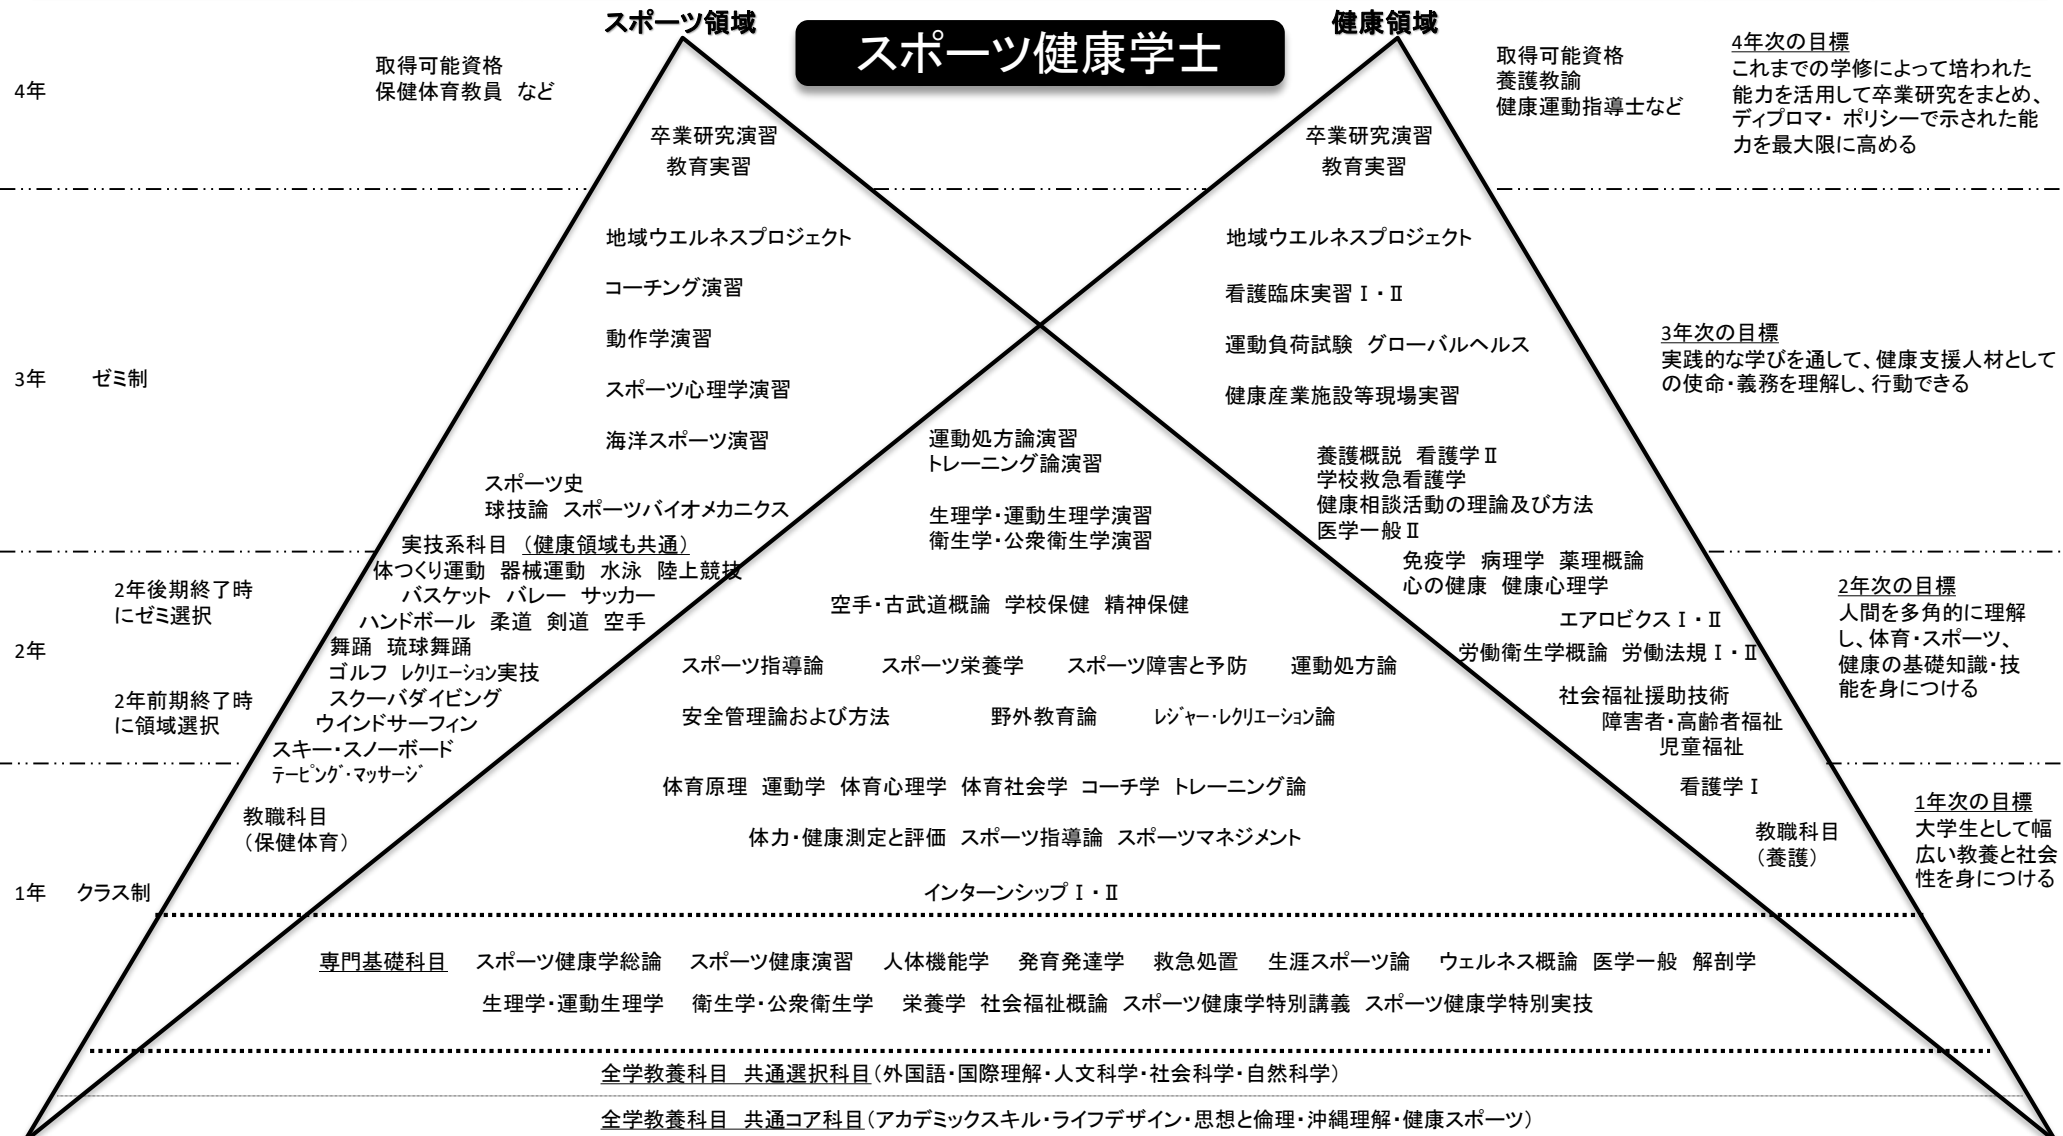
スポーツ領域

スポーツ健康学士

健康領域

4年

取得可能資格
保健体育教員 など

卒業研究演習
教育実習

卒業研究演習
教育実習

取得可能資格
養護教諭
健康運動指導士など

4年次の目標
これまでの学修によって培われた能力を活用して卒業研究をまとめ、ディプロマ・ポリシーで示された能力を最大限に高める

地域ウエルネスプロジェクト

コーチング演習

動作学演習

スポーツ心理学演習

海洋スポーツ演習

地域ウエルネスプロジェクト

看護臨床実習Ⅰ・Ⅱ

運動負荷試験 グローバルヘルス

健康産業施設等現場実習

3年 ゼミ制

3年次の目標
実践的な学びを通して、健康支援人材としての使命・義務を理解し、行動できる

運動処方論演習
トレーニング論演習

生理学・運動生理学演習
衛生学・公衆衛生学演習

スポーツ史
球技論 スポーツバイオメカニクス

養護概説 看護学Ⅱ
学校救急看護学
健康相談活動の理論及び方法
医学一般Ⅱ

実技系科目 (健康領域も共通)
体つくり運動 器械運動 水泳 陸上競技
バスケット バレー サッカー
ハンドボール 柔道 剣道 空手
舞踊 琉球舞踊
ゴルフ レクリエーション実技
スクーバダイビング
ウインドサーフィン
スキー・スノーボード
テーピング・マッサージ

2年後期終了時にゼミ選択

2年

2年前期終了時に領域選択

空手・古武道概論 学校保健 精神保健

免疫学 病理学 薬理概論
心の健康 健康心理学

エアロビクスⅠ・Ⅱ

労働衛生学概論 労働法規Ⅰ・Ⅱ

社会福祉援助技術
障害者・高齢者福祉
児童福祉

2年次の目標
人間を多角的に理解し、体育・スポーツ、健康の基礎知識・技能を身につける

スポーツ指導論 スポーツ栄養学 スポーツ障害と予防 運動処方論

安全管理論および方法 野外教育論 レジャー・レクリエーション論

体育原理 運動学 体育心理学 体育社会学 コーチ学 トレーニング論

体力・健康測定と評価 スポーツ指導論 スポーツマネジメント

インターンシップⅠ・Ⅱ

看護学Ⅰ

教職科目
(保健体育)

教職科目
(養護)

1年 クラス制

1年次の目標
大学生として幅広い教養と社会性を身につける

専門基礎科目 スポーツ健康学総論 スポーツ健康演習 人体機能学 発育発達学 救急処置 生涯スポーツ論 ウェルネス概論 医学一般 解剖学

生理学・運動生理学 衛生学・公衆衛生学 栄養学 社会福祉概論 スポーツ健康学特別講義 スポーツ健康学特別実技

全学教養科目 共通選択科目(外国語・国際理解・人文科学・社会科学・自然科学)

全学教養科目 共通コア科目(アカデミックスキル・ライフデザイン・思想と倫理・沖縄理解・健康スポーツ)